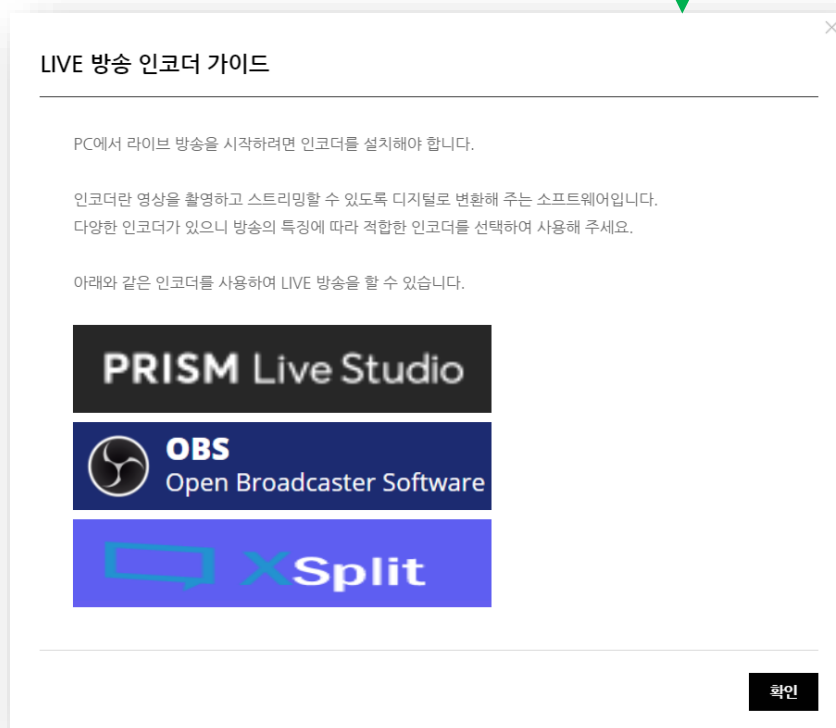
LIVE 방송 인코더 가이드

PC에서 라이브 방송을 시작하려면 인코더를 설치해야 합니다.

인코더란 영상을 촬영하고 스트리밍할 수 있도록 디지털로 변환해 주는 소프트웨어입니다.
다양한 인코더가 있으니 방송의 특징에 따라 적합한 인코더를 선택하여 사용해 주세요.

아래와 같은 인코더를 사용하여 LIVE 방송을 할 수 있습니다.

PRISM Live Studio

OBS
Open Broadcaster Software

XSplit

확인